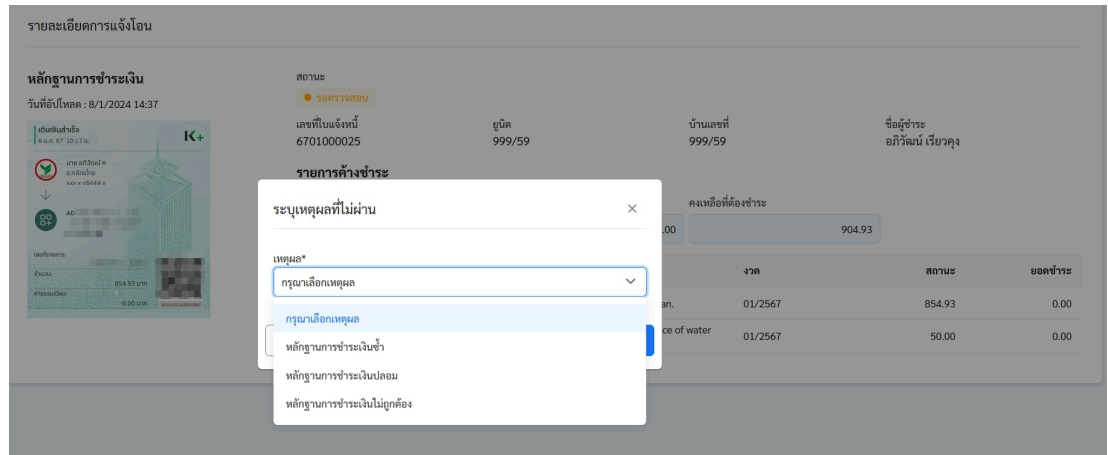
รายละเอียดการแจ้งโอน

หลักฐานการชำระเงิน
วันที่อัปโหลด : 8/1/2024 14:37

เติมเงินสำเร็จ
6 ม.ค. 67 10:17 น.
K+
นาย อภิวัฒน์ ค
ธ.กสิกรไทย
xxx-x-x6444-x
AC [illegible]
เลขที่รายการ:
จำนวน: 854.93 บาท
ค่าธรรมเนียม: 0.00 บาท

สถานะ
● รอตรวจสอบ

เลขที่ใบแจ้งหนี้
6701000025

ยูนิต
999/59

บ้านเลขที่
999/59

ชื่อผู้ชำระ
อภิวัฒน์ เรียวคุง

รายการค้างชำระ

คงเหลือที่ต้องชำระ
.00
904.93

| | งวด | สถานะ | ยอดชำระ |
|---|---|---|---|
| an. | 01/2567 | 854.93 | 0.00 |
| ce of water | 01/2567 | 50.00 | 0.00 |

ระบุเหตุผลที่ไม่ผ่าน
×
เหตุผล*
กรุณาเลือกเหตุผล
กรุณาเลือกเหตุผล
หลักฐานการชำระเงินซ้ำ
หลักฐานการชำระเงินปลอม
หลักฐานการชำระเงินไม่ถูกต้อง